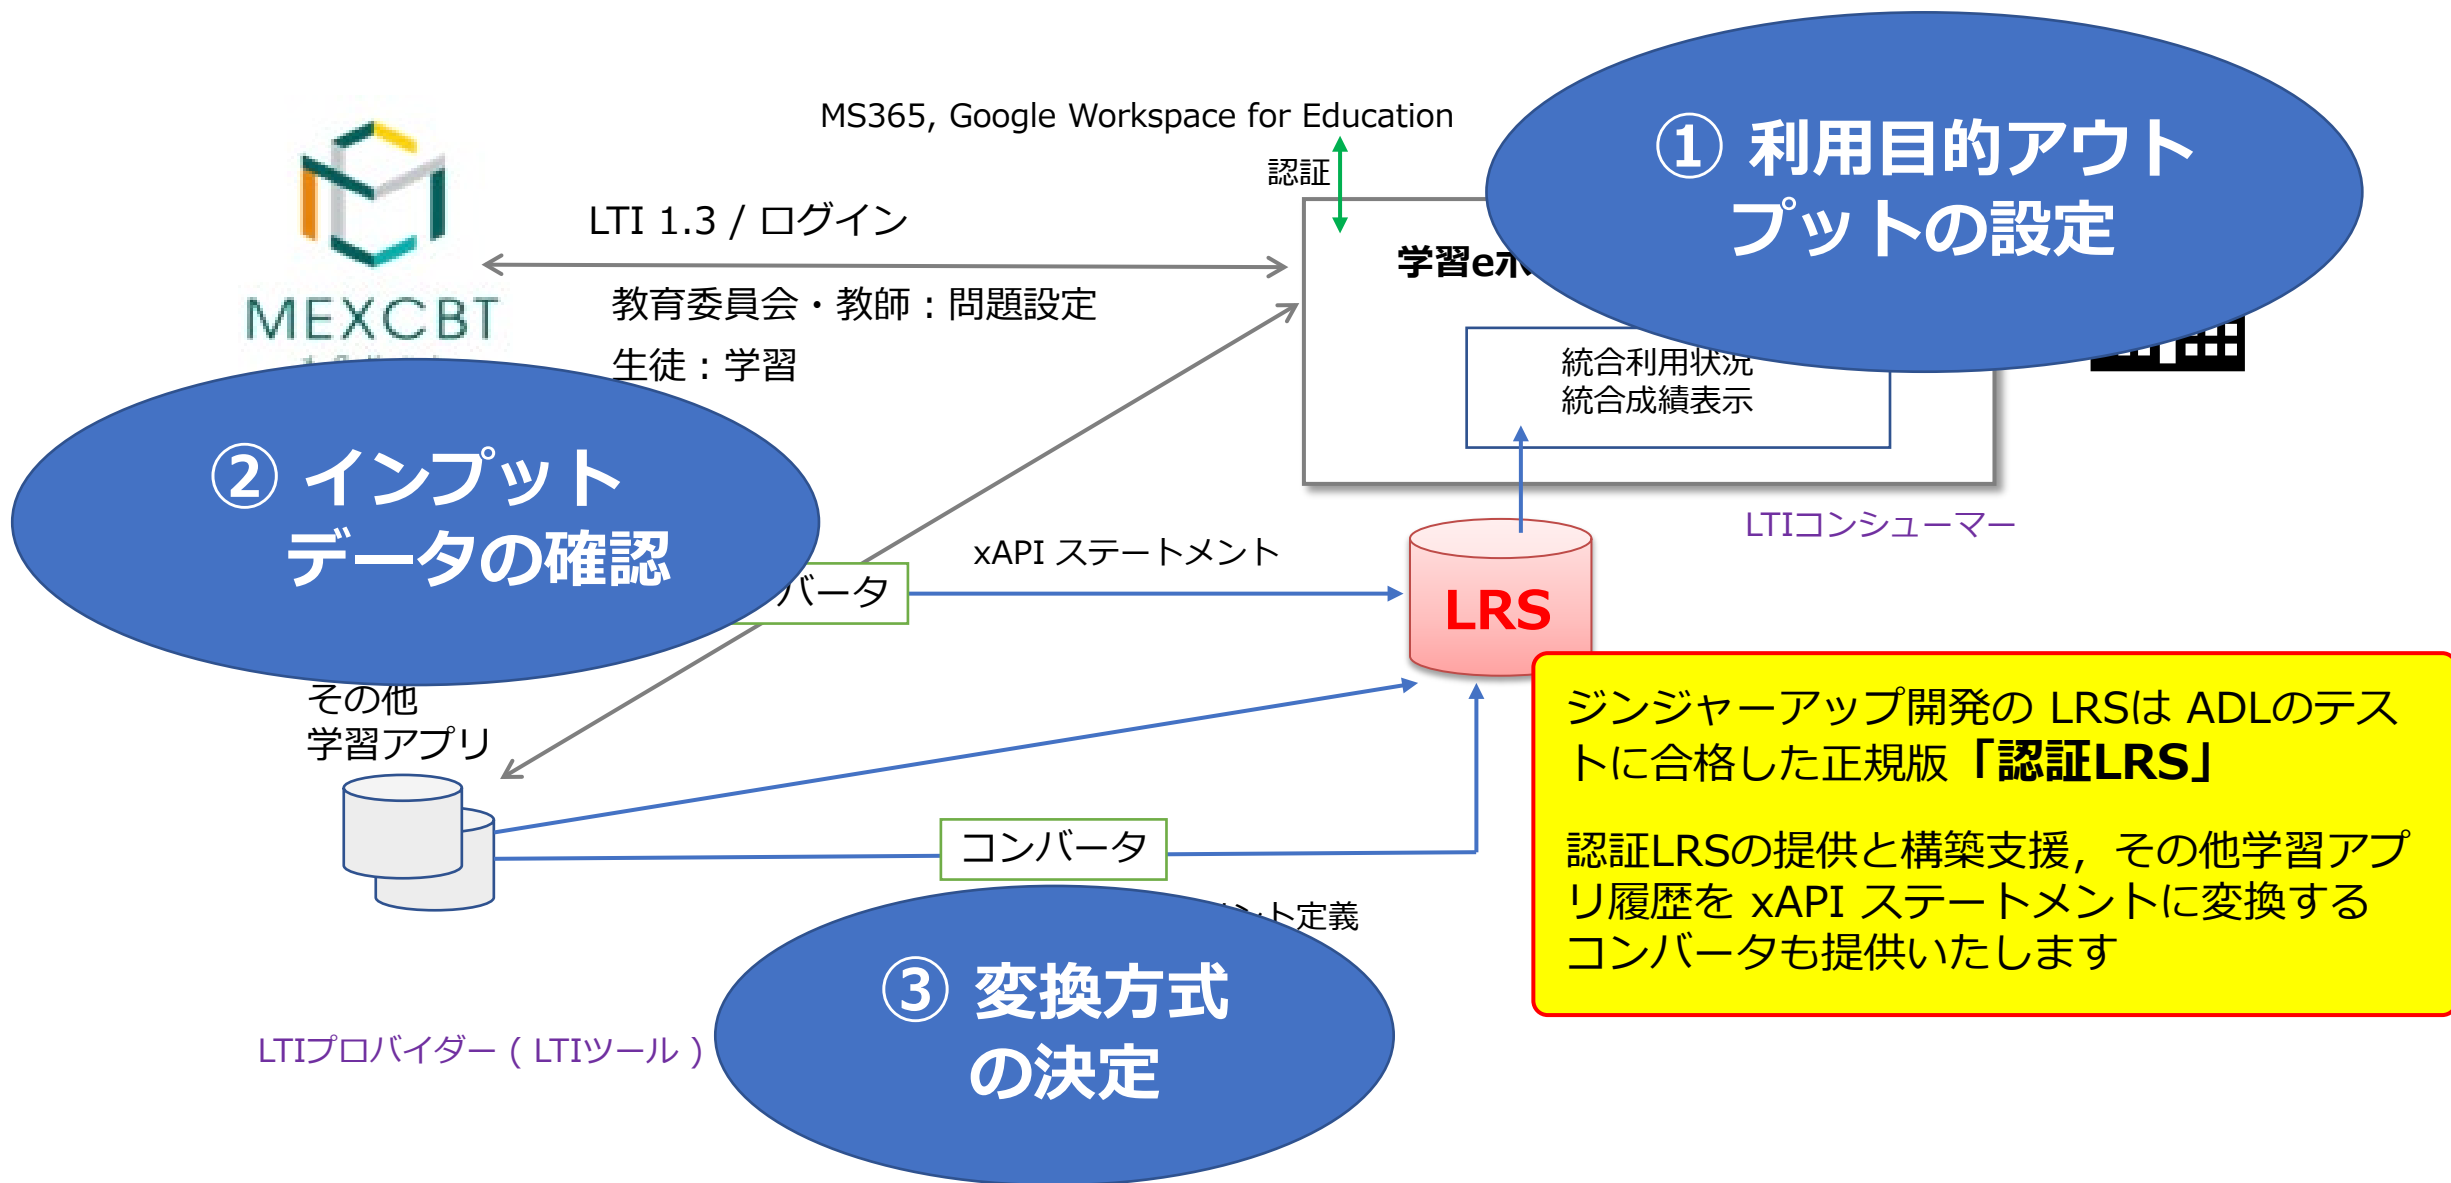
MS365, Google Workspace for Education

認証

① 利用目的アウトプットの設定

MEXCBT

LTI 1.3 / ログイン

学習e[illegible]

教育委員会・教師：問題設定

生徒：学習

統合利用状況
統合成績表示

② インプットデータの確認

LTIコンシューマー

xAPI ステートメント

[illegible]バータ

LRS

その他
学習アプリ

ジンジャーアップ開発の LRSは ADLのテストに合格した正規版「認証LRS」

認証LRSの提供と構築支援，その他学習アプリ履歴を xAPI ステートメントに変換するコンバータも提供いたします

コンバータ

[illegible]ト定義

③ 変換方式の決定

LTIプロバイダー（LTIツール）